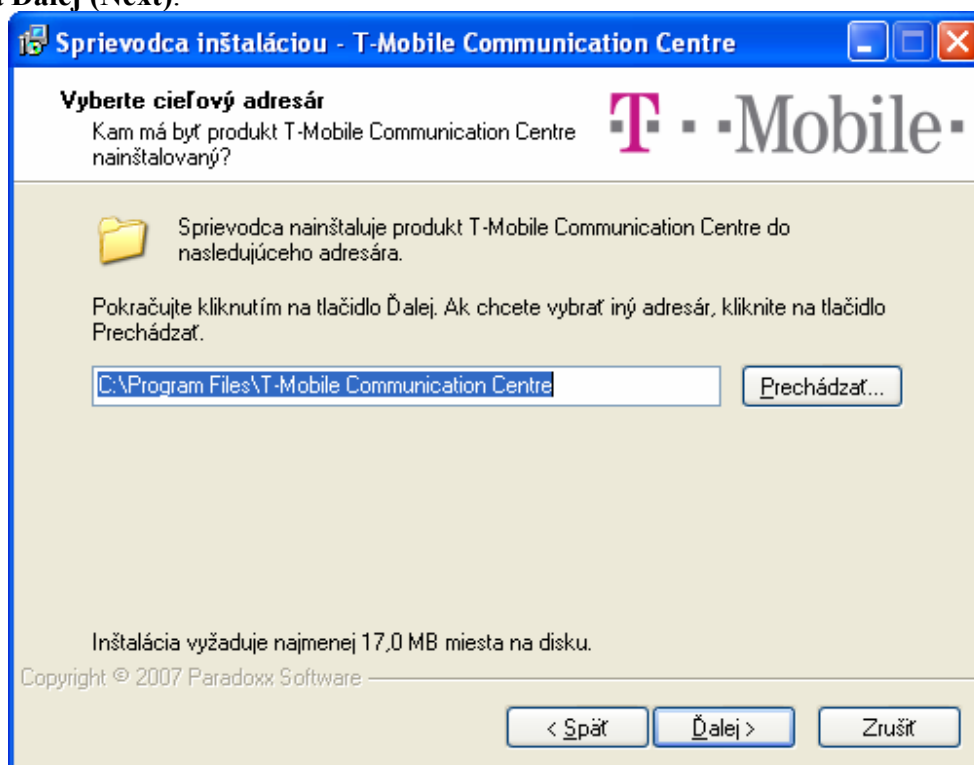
Ďalej (Next).

Sprievodca inštaláciou - T-Mobile Communication Centre

Vyberte cieľový adresár
Kam má byť produkt T-Mobile Communication Centre nainštalovaný?

·T··Mobile·

Sprievodca nainštaluje produkt T-Mobile Communication Centre do nasledujúceho adresára.

Pokračujte kliknutím na tlačidlo Ďalej. Ak chcete vybrať iný adresár, kliknite na tlačidlo Prechádzať.

C:\Program Files\T-Mobile Communication Centre

Prechádzať...

Inštalácia vyžaduje najmenej 17,0 MB miesta na disku.

Copyright © 2007 Paradoxx Software

< Späť

Ďalej >

Zrušiť